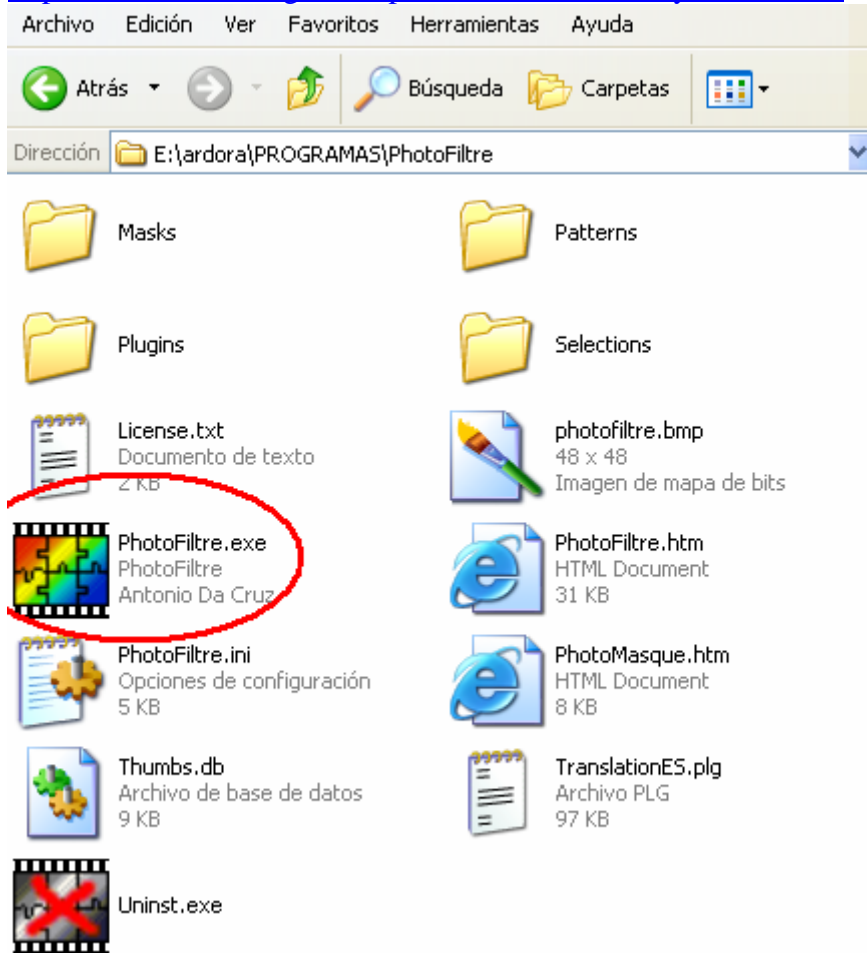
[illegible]

Archivo Edición Ver Favoritos Herramientas Ayuda

Atrás Búsqueda Carpetas

Dirección E:\ardora\PROGRAMAS\PhotoFiltre

Masks

Patterns

Plugins

Selections

License.txt
Documento de texto
2 KB

photofiltre.bmp
48 x 48
Imagen de mapa de bits

PhotoFiltre.exe
PhotoFiltre
Antonio Da Cruz

PhotoFiltre.htm
HTML Document
31 KB

PhotoFiltre.ini
Opciones de configuración
5 KB

PhotoMasque.htm
HTML Document
8 KB

Thumbs.db
Archivo de base de datos
9 KB

TranslationES.plg
Archivo PLG
97 KB

Uninst.exe